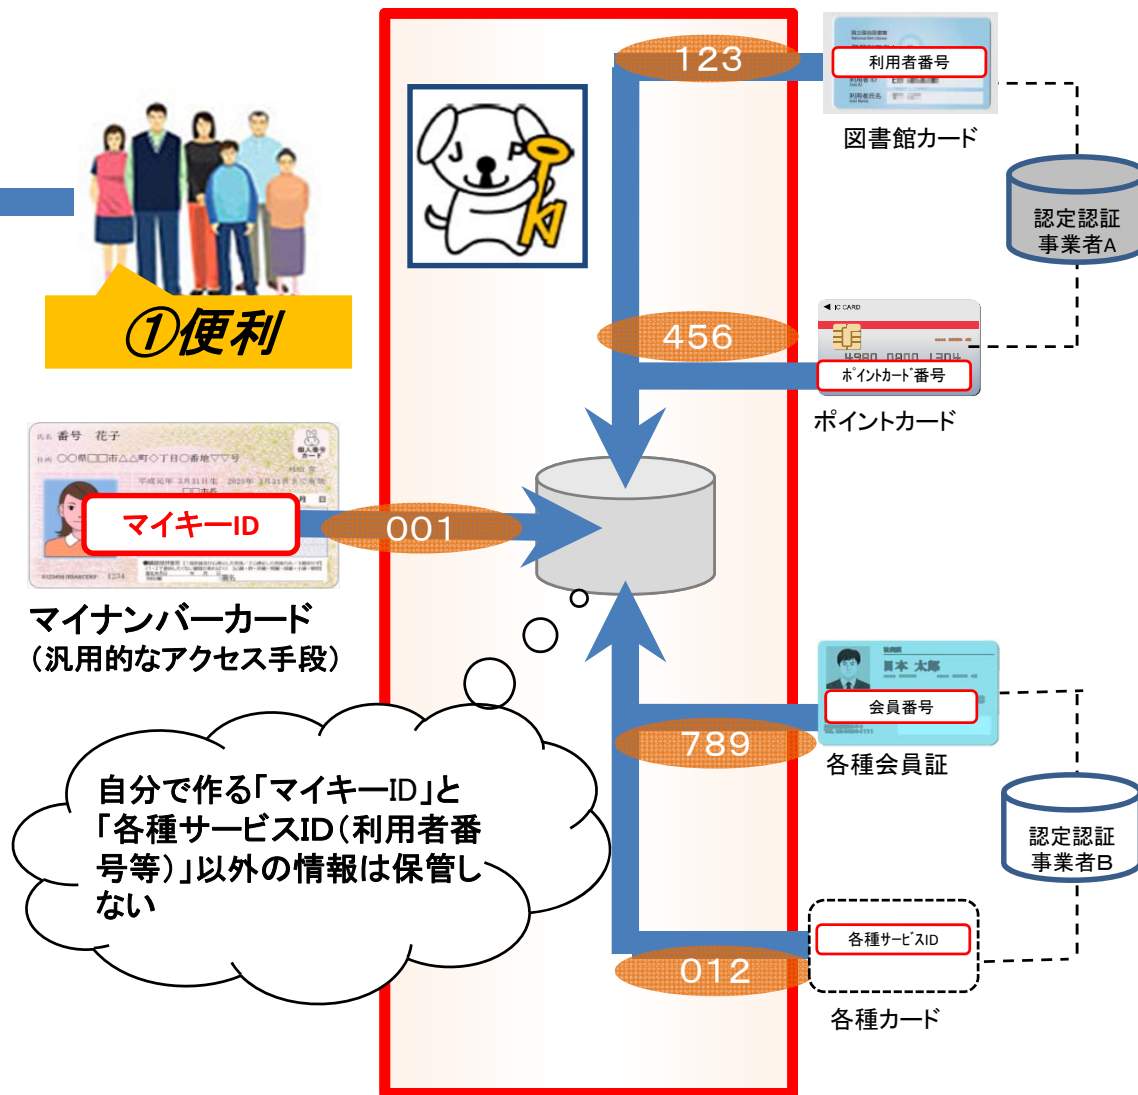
①便利

123

利用者番号

図書館カード

認定認証
事業者A

456

IC CARD

4980 0800 1304

ﾎﾟｲﾝﾄｶｰﾄﾞ番号

ポイントカード

氏名 番号 花子

住所 〇〇県□□市△△町◇丁目〇番地▽▽号

個人番号カード

マイキーID

001

マイナンバーカード
（汎用的なアクセス手段）

日本 太郎

会員番号

789

各種会員証

認定認証
事業者B

各種ｻｰﾋﾞｽID

012

各種カード

自分で作る「マイキーID」と「各種サービスID（利用者番号等）」以外の情報は保管しない